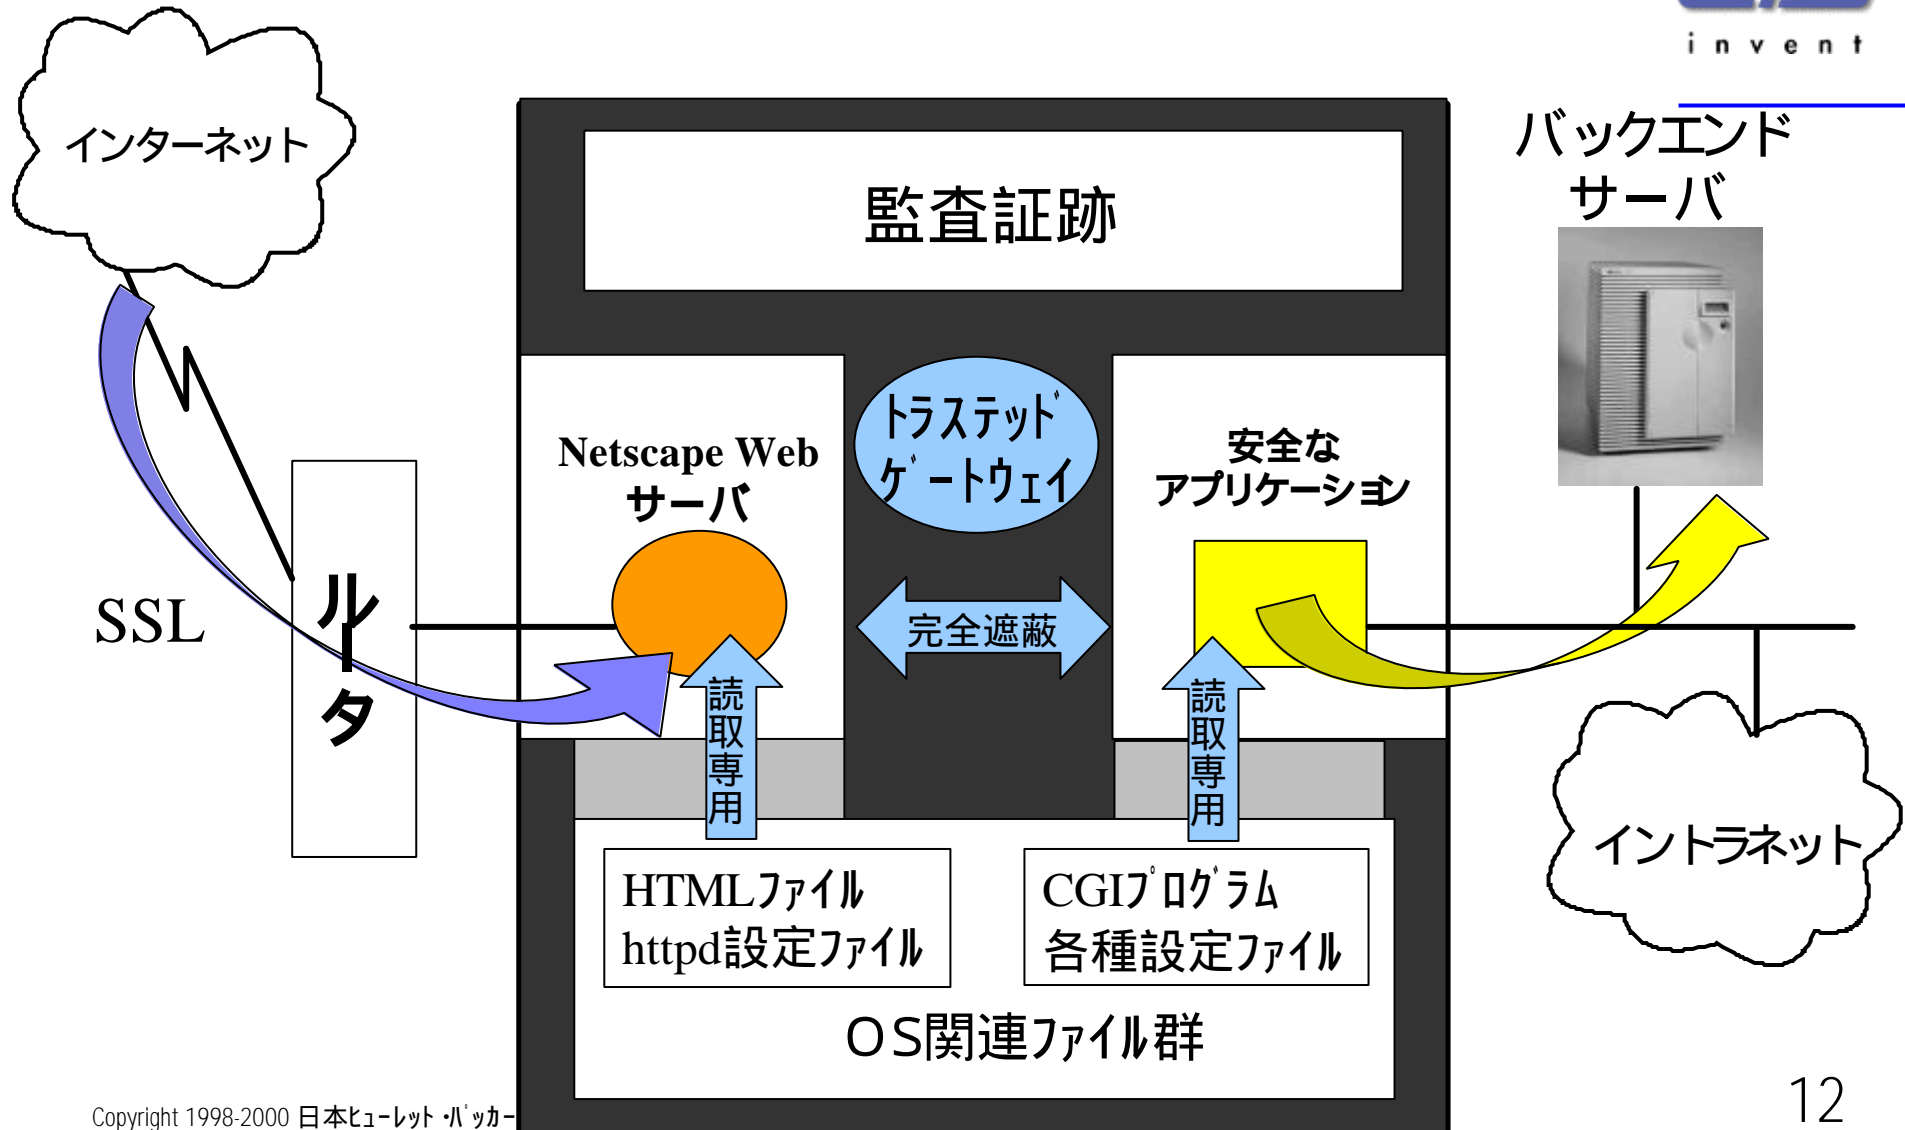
invent

インターネット

監査証跡

バックエンドサーバ

Netscape Web サーバ

トラステッドゲートウェイ

安全なアプリケーション

SSL

ルータ

完全遮蔽

読取専用

読取専用

イントラネット

HTMLファイル
httpd設定ファイル

CGIプログラム
各種設定ファイル

OS関連ファイル群

Copyright 1998-2000 日本ヒューレット・パッカー

12